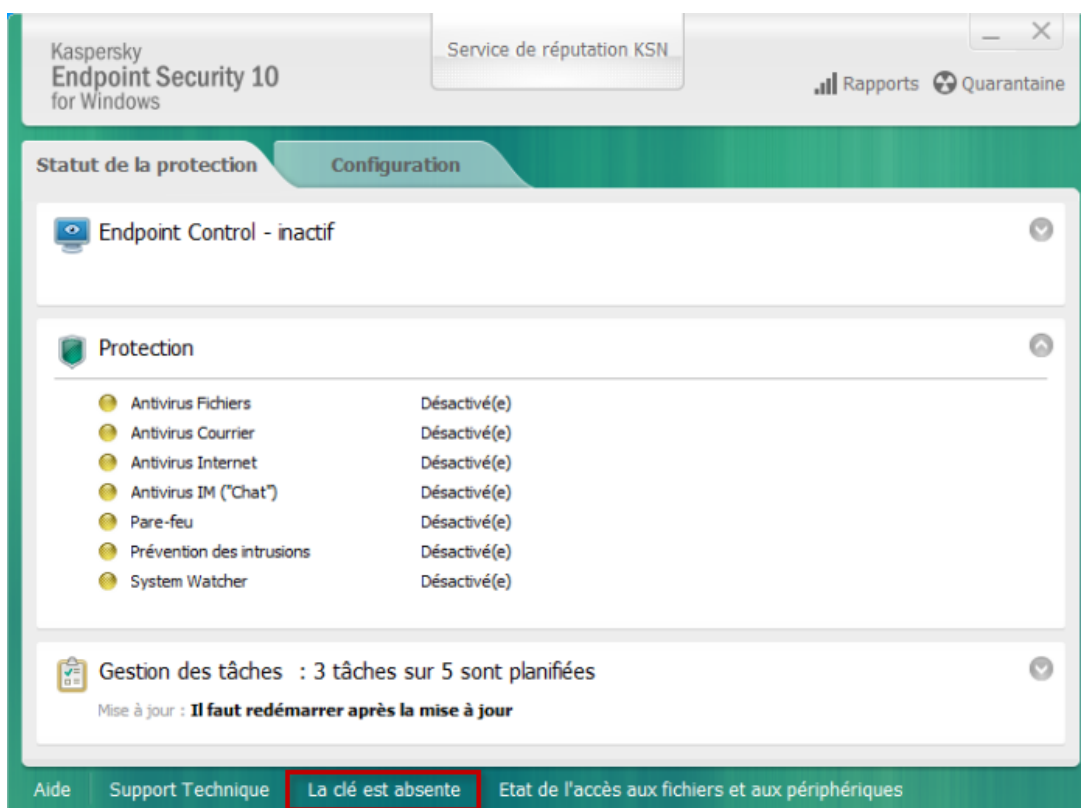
Kaspersky
Endpoint Security 10
for Windows

Service de réputation KSN

Rapports Quarantaine

Statut de la protection Configuration

Endpoint Control - inactif

Protection

| | |
|---|---|
| Antivirus Fichiers | Désactivé(e) |
| Antivirus Courrier | Désactivé(e) |
| Antivirus Internet | Désactivé(e) |
| Antivirus IM ("Chat") | Désactivé(e) |
| Pare-feu | Désactivé(e) |
| Prévention des intrusions | Désactivé(e) |
| System Watcher | Désactivé(e) |

Gestion des tâches : 3 tâches sur 5 sont planifiées

Mise à jour : Il faut redémarrer après la mise à jour

Aide Support Technique La clé est absente Etat de l'accès aux fichiers et aux périphériques